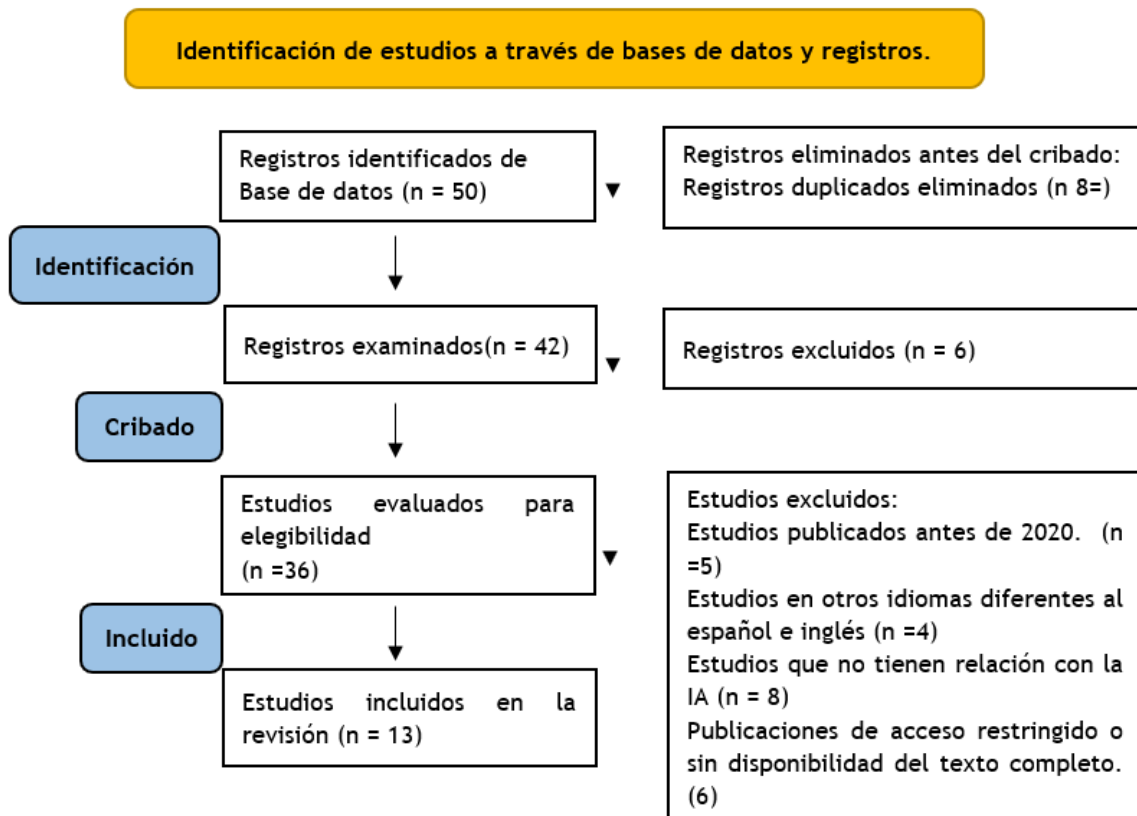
Identificación de estudios a través de bases de datos y registros.

Registros identificados de Base de datos (n = 50)

Registros eliminados antes del cribado: Registros duplicados eliminados (n 8=)

Identificación

Registros examinados(n = 42)

Registros excluidos (n = 6)

Cribado

Estudios evaluados para elegibilidad (n =36)

Estudios excluidos:
Estudios publicados antes de 2020. (n =5)
Estudios en otros idiomas diferentes al español e inglés (n =4)
Estudios que no tienen relación con la IA (n = 8)
Publicaciones de acceso restringido o sin disponibilidad del texto completo. (6)

Incluido

Estudios incluidos en la revisión (n = 13)